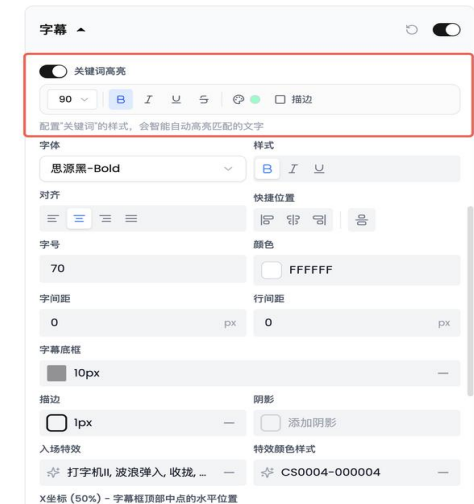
字幕 ▲

关键词高亮

90 B I U S 描边

配置"关键词"的样式，会智能自动高亮匹配的文字

字体
思源黑-Bold

样式
B I U

对齐

快捷位置

字号
70

颜色
FFFFFF

字间距
0 px

行间距
0 px

字幕底框
10px —

描边
1px —

阴影
添加阴影

入场特效
打字机II, 波浪弹入, 收拢, ... —

特效颜色样式
CS0004-000004 —

X坐标 (50%) - 字幕框顶部中点的水平位置